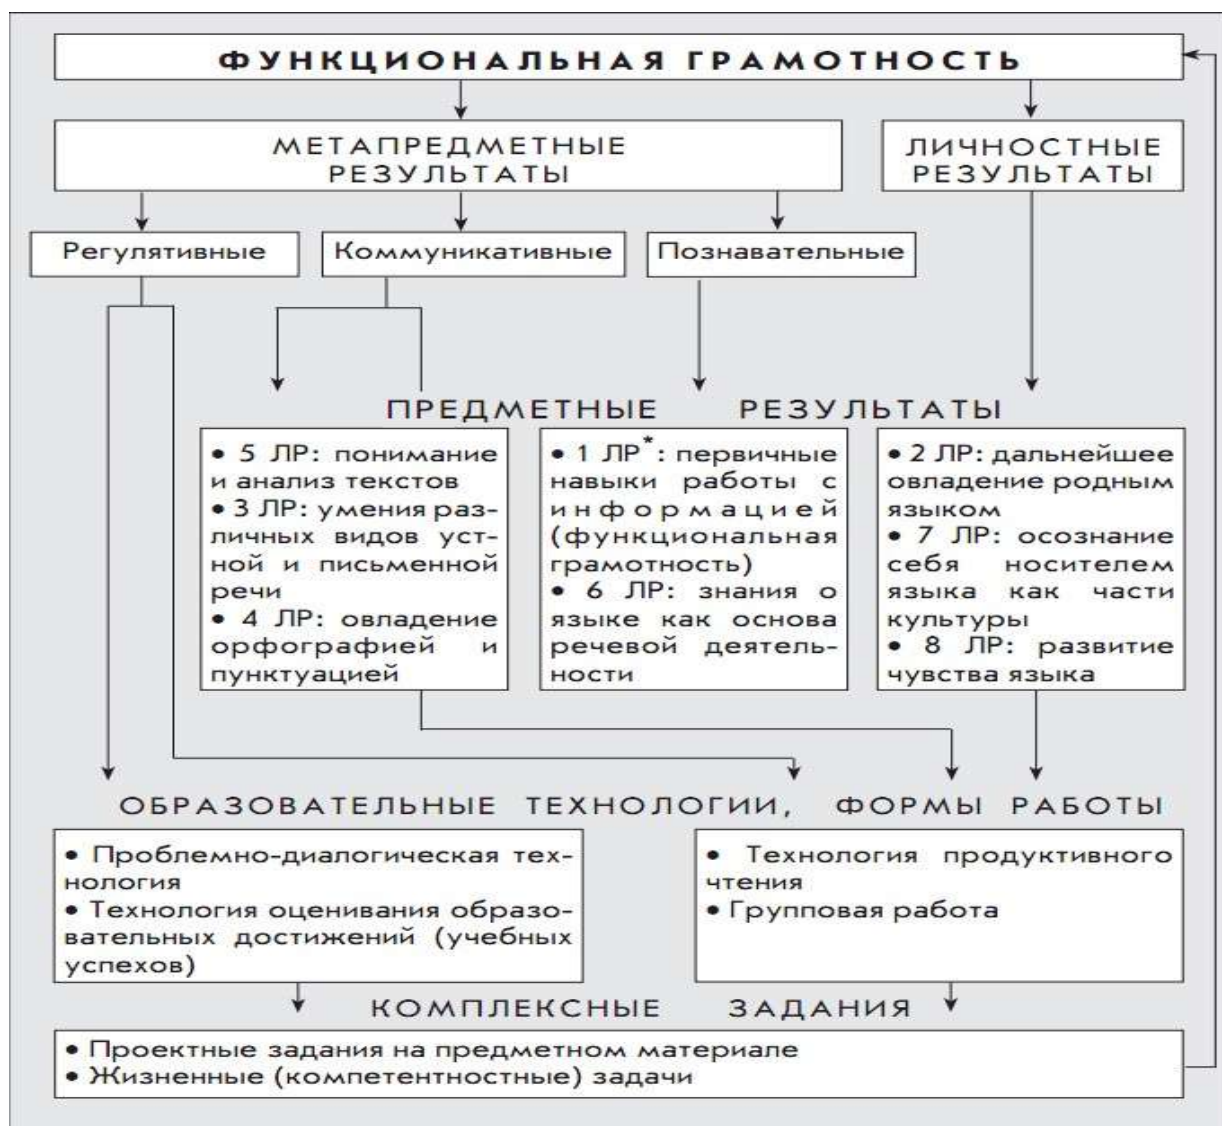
ФУНКЦИОНАЛЬНАЯ ГРАМОТНОСТЬ

МЕТАПРЕДМЕТНЫЕ РЕЗУЛЬТАТЫ

ЛИЧНОСТНЫЕ РЕЗУЛЬТАТЫ

Регулятивные

Коммуникативные

Познавательные

ПРЕДМЕТНЫЕ РЕЗУЛЬТАТЫ

• 5 ЛР: понимание и анализ текстов
• 3 ЛР: умения различных видов устной и письменной речи
• 4 ЛР: овладение орфографией и пунктуацией

• 1 ЛР$^*$: первичные навыки работы с информацией (функциональная грамотность)
• 6 ЛР: знания о языке как основа речевой деятельности

• 2 ЛР: дальнейшее овладение родным языком
• 7 ЛР: осознание себя носителем языка как части культуры
• 8 ЛР: развитие чувства языка

ОБРАЗОВАТЕЛЬНЫЕ ТЕХНОЛОГИИ, ФОРМЫ РАБОТЫ

• Проблемно-диалогическая технология
• Технология оценивания образовательных достижений (учебных успехов)

• Технология продуктивного чтения
• Групповая работа

КОМПЛЕКСНЫЕ ЗАДАНИЯ

• Проектные задания на предметном материале
• Жизненные (компетентностные) задачи